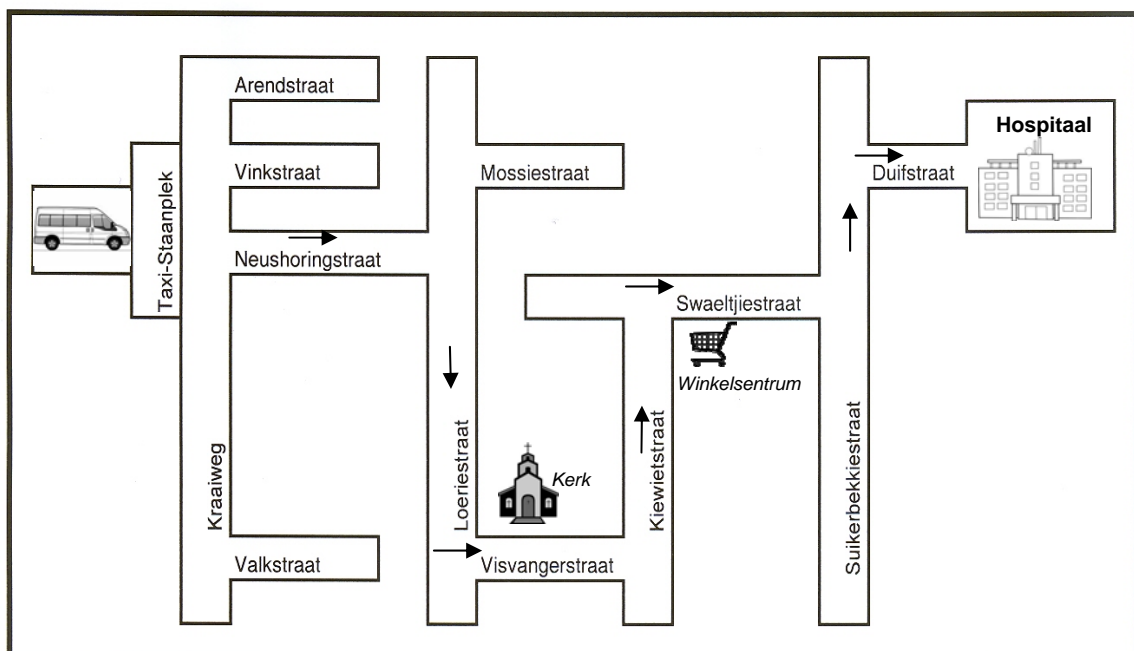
Arendstraat
Vinkstraat
Taxi-Staanplek
Mossiestraat
Hospitaal
Duifstraat
Neushoringstraat
Swaeltjiestraat
Winkelsentrum
Kraaiweg
Loeriestraat
Kerk
Kiewietstraat
Suikerbekkiestraat
Valkstraat
Visvangerstraat